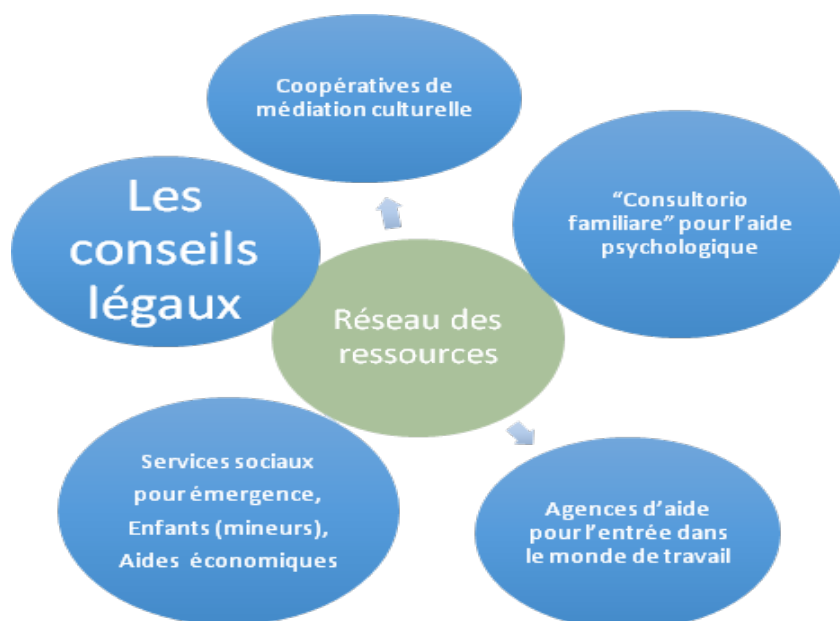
Coopératives de médiation culturelle

Les conseils légaux

"Consultorio familiare" pour l'aide psychologique

Réseau des ressources

Services sociaux pour émergence, Enfants (mineurs), Aides économiques

Agences d'aide pour l'entrée dans le monde de travail